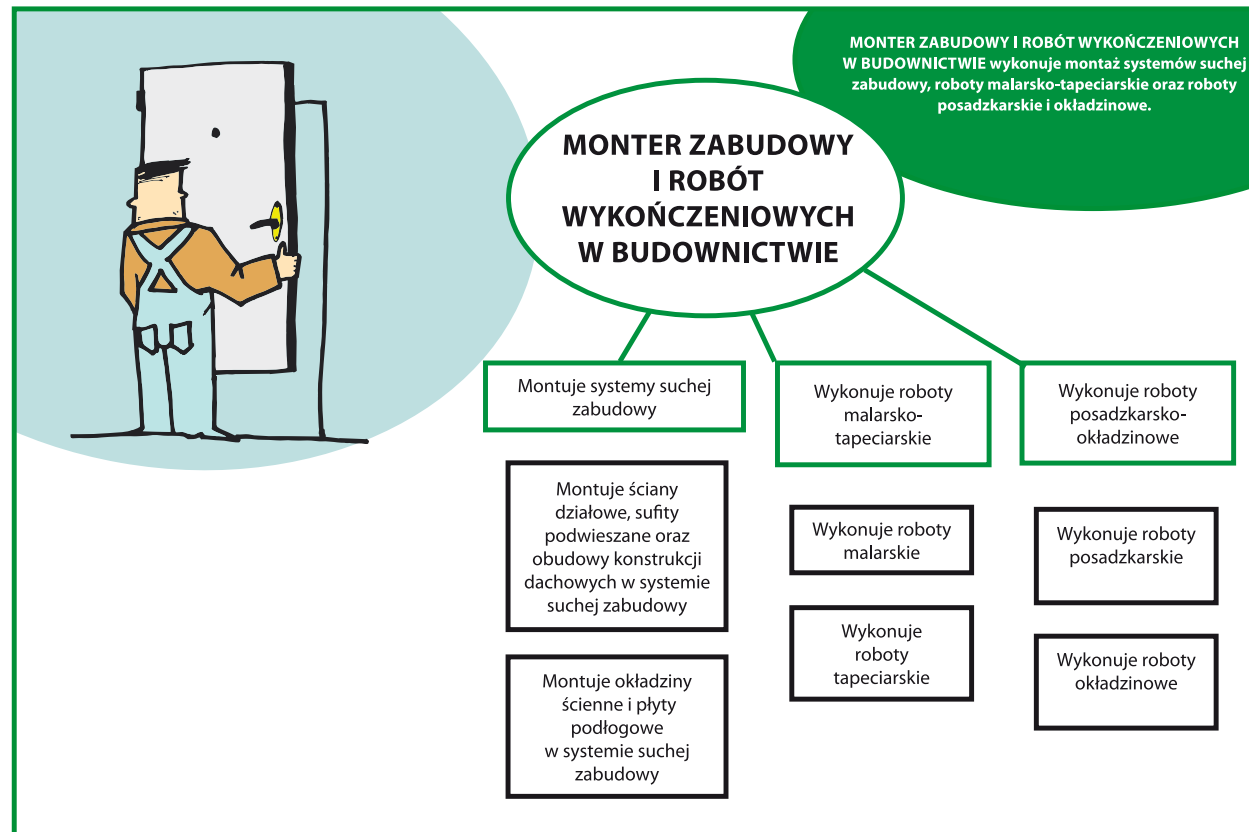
MONTER ZABUDOWY I ROBÓT WYKOŃCZENIOWYCH W BUDOWNICTWIE wykonuje montaż systemów suchej zabudowy, roboty malarsko-tapeciarskie oraz roboty posadzkarskie i okładzinowe.

MONTER ZABUDOWY I ROBÓT WYKOŃCZENIOWYCH W BUDOWNICTWIE

Montuje systemy suchej zabudowy

Montuje ściany działowe, sufity podwieszane oraz obudowy konstrukcji dachowych w systemie suchej zabudowy

Montuje okładziny ścienne i płyty podłogowe w systemie suchej zabudowy

Wykonuje roboty malarsko-tapeciarskie

Wykonuje roboty malarskie

Wykonuje roboty tapeciarskie

Wykonuje roboty posadzkarsko-okładzinowe

Wykonuje roboty posadzkarskie

Wykonuje roboty okładzinowe